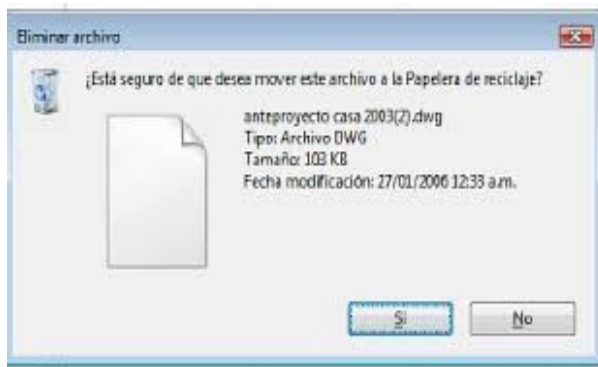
Eliminar archivo

¿Está seguro de que desea mover este archivo a la Papelera de reciclaje?

anteproyecto casa 2003(2).dwg
Tipo: Archivo DWG
Tamaño: 103 KB
Fecha modificación: 27/01/2006 12:33 a.m.

Sí

No